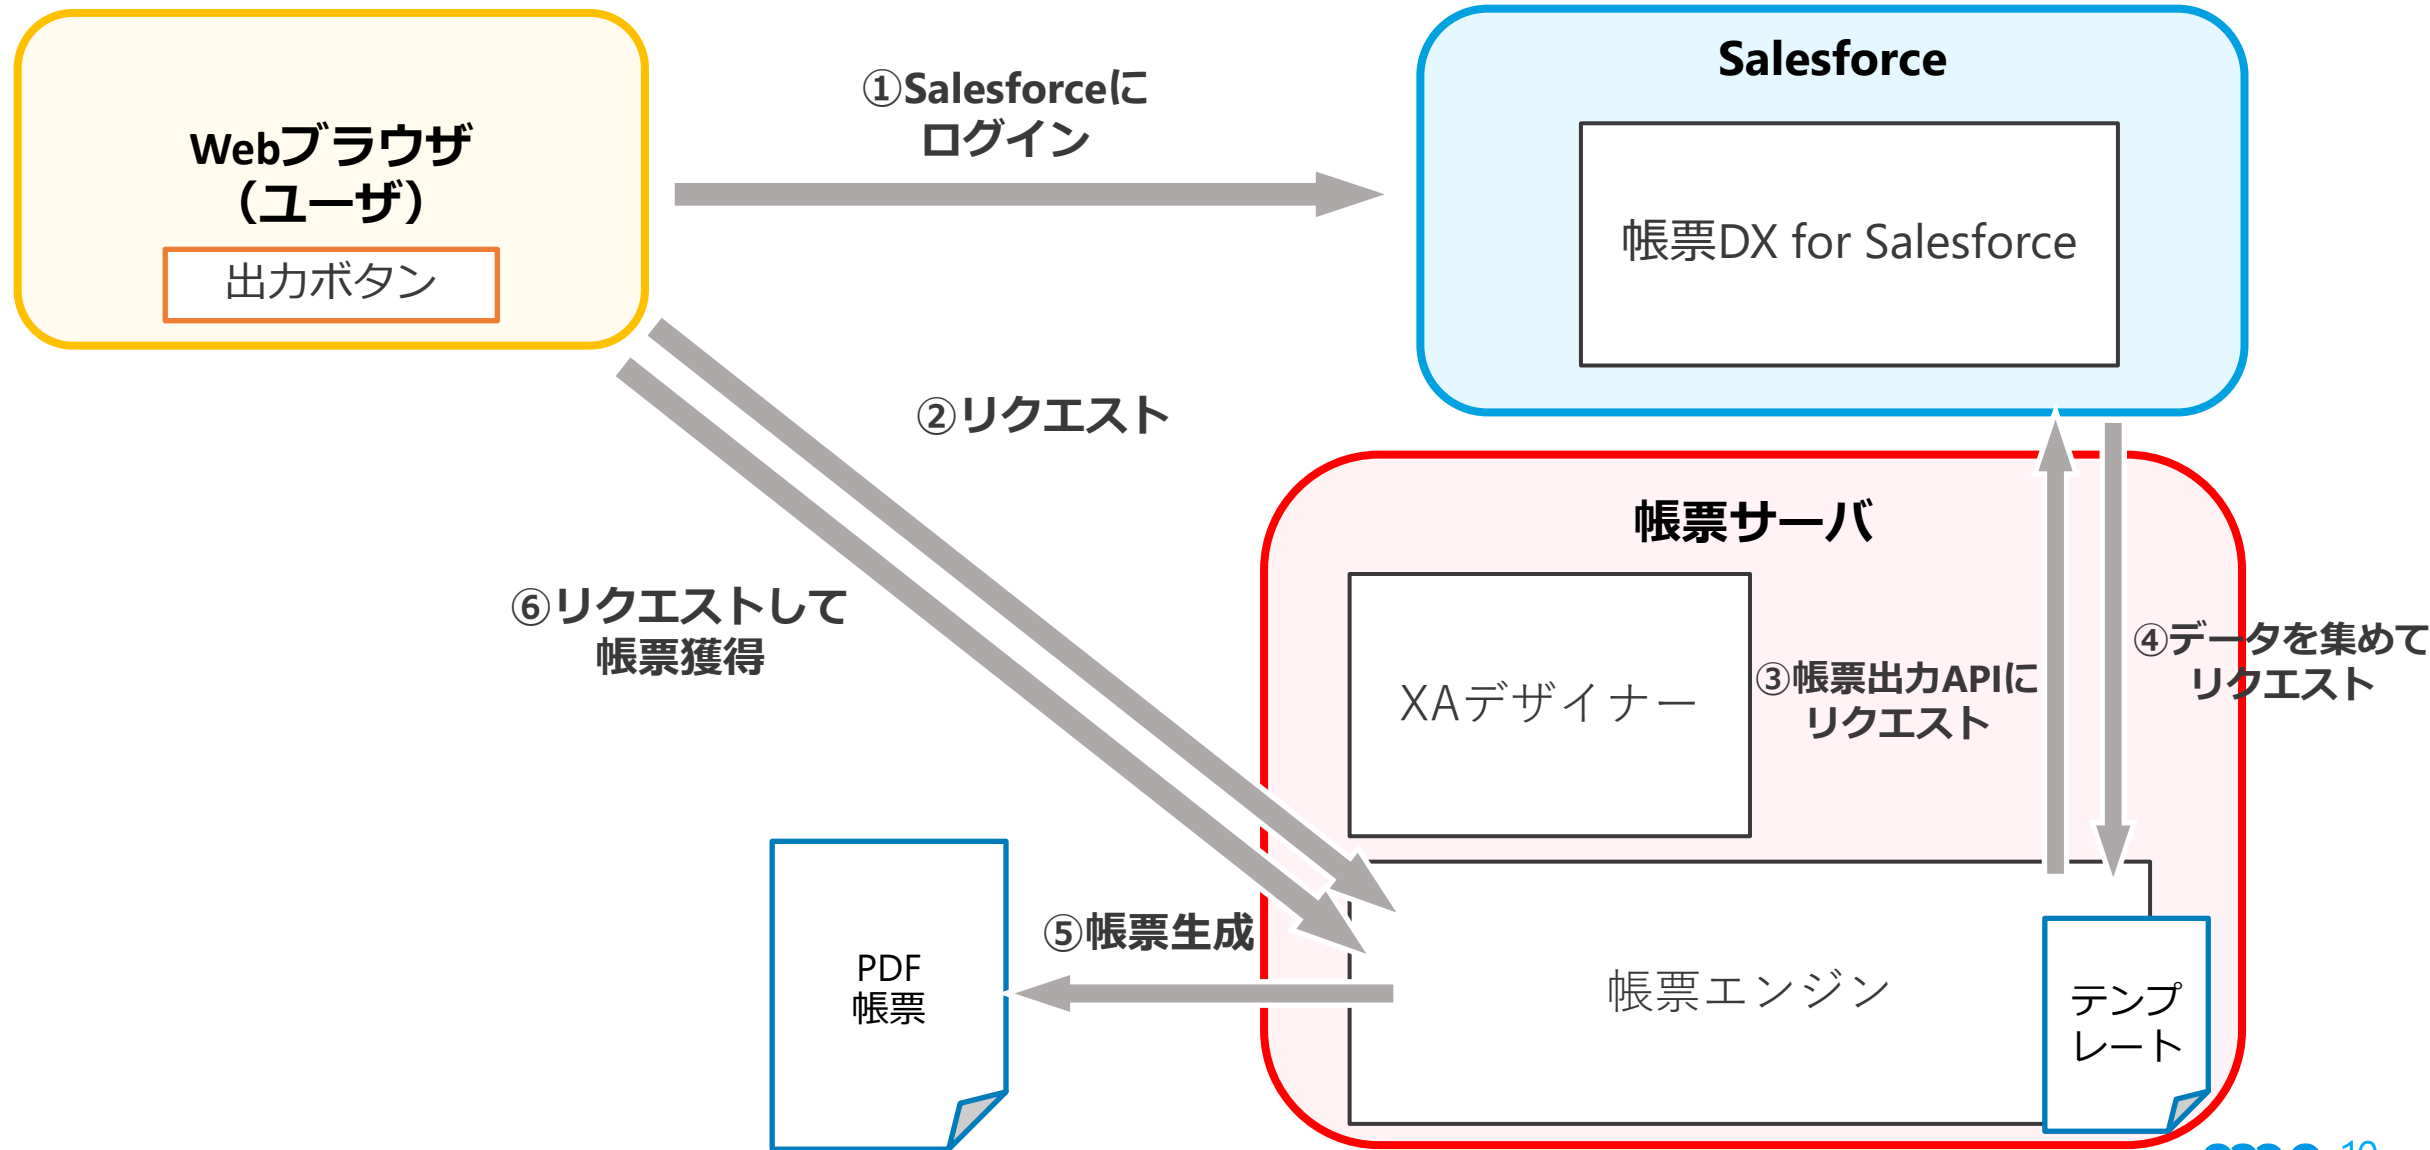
Webブラウザ
（ユーザ）

出力ボタン

①Salesforceに
ログイン

Salesforce

帳票DX for Salesforce

②リクエスト

帳票サーバ

⑥リクエストして
帳票獲得

XAデザイナー

③帳票出力APIに
リクエスト

④データを集めて
リクエスト

⑤帳票生成

PDF
帳票

帳票エンジン

テンプ
レート

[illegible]